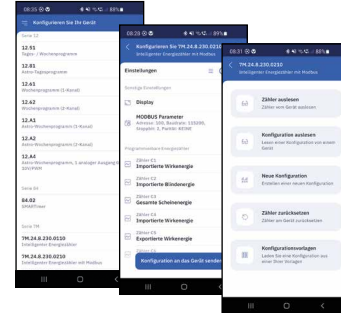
08:25
Konfigurieren Sie Ihr Gerät

Serie 12
12.51
Tages- / Wochenprogramm
12.81
Astro-Tagesprogramm
12.61
Wochenprogramm (1-Kanal)
12.62
Wochenprogramm (2-Kanal)
12.A1
Astro-Wochenprogramm (1-Kanal)
12.A2
Astro-Wochenprogramm (2-Kanal)
12.A4
Astro-Wochenprogramm, 1 analoger Ausgang 0-10V/PWM

Serie 84
84.02
SMARTimer

Serie 7M
7M.24.8.230.0210
Intelligenter Energiezähler
7M.24.8.230.0210
Intelligenter Energiezähler mit Modbus

08:28
Konfigurieren Sie 7M.24.8.230.0210
Intelligenter Energiezähler mit Modbus
Einstellungen
Display
MODBUS Parameter
Adresse: 001, Baudrate: 115200, Stoppbit: 1, Parität: KEINE
Zähler C1
Importierte Wirkenergie
Zähler C2
Importierte Blindenergie
Zähler C3
Gesamte Scheinenergie
Zähler C5
Importierte Wirkenergie
Zähler C6
Exportierte Wirkenergie
Konfiguration an das Gerät senden

08:31
7M.24.8.230.0210
Intelligenter Energiezähler mit Modbus
Zähler auslesen
Zähler vom Gerät auslesen
Konfiguration auslesen
Lesen einer Konfiguration von einem Gerät
Neue Konfiguration
Erstellen einer neuen Konfiguration
Zähler zurücksetzen
Zähler am Gerät zurücksetzen
Konfigurationsvorlagen
Laden Sie eine Konfiguration aus einer Ihrer Vorlagen